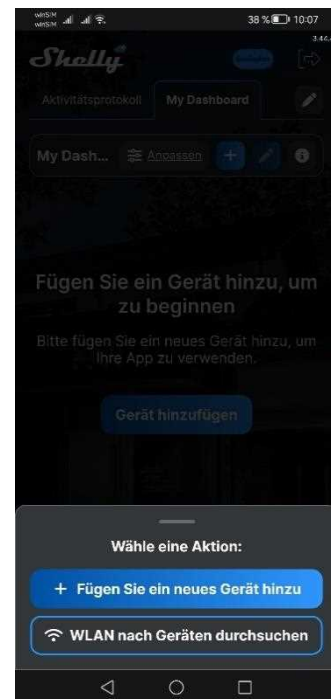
38 % 10:07

Shelly

Aktivitätsprotokoll My Dashboard

My Dash... Anpassen

Fügen Sie ein Gerät hinzu, um zu beginnen

Bitte fügen Sie ein neues Gerät hinzu, um Ihre App zu verwenden.

Gerät hinzufügen

Wähle eine Aktion:

+ Fügen Sie ein neues Gerät hinzu

WLAN nach Geräten durchsuchen